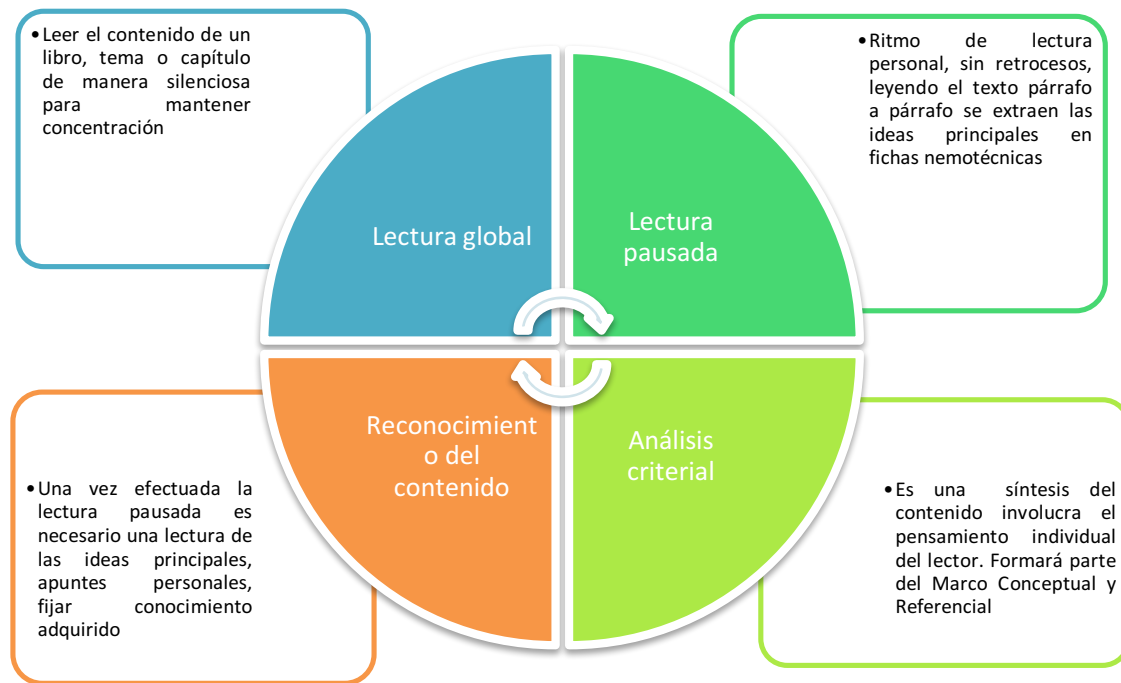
• Leer el contenido de un libro, tema o capítulo de manera silenciosa para mantener concentración

• Ritmo de lectura personal, sin retrocesos, leyendo el texto párrafo a párrafo se extraen las ideas principales en fichas nemotécnicas

Lectura global

Lectura pausada

Reconocimient o del contenido

Análisis criterial

• Una vez efectuada la lectura pausada es necesario una lectura de las ideas principales, apuntes personales, fijar conocimiento adquirido

• Es una síntesis del contenido involucra el pensamiento individual del lector. Formará parte del Marco Conceptual y Referencial